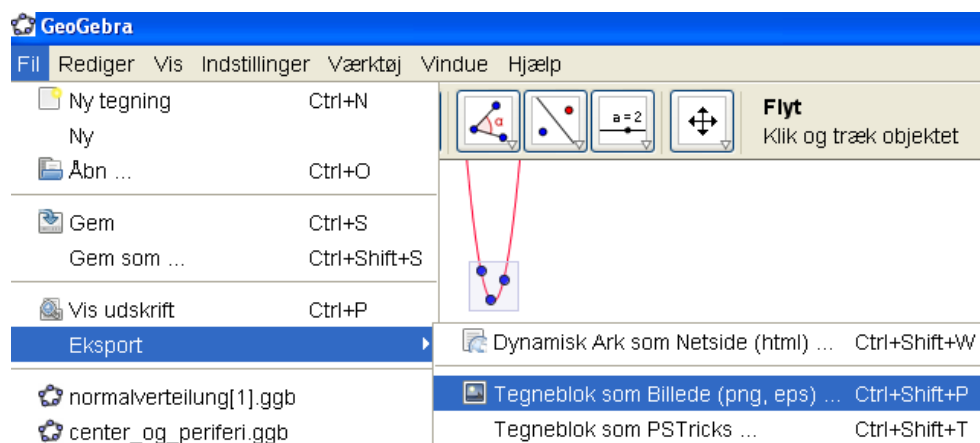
GeoGebra

Fil Rediger Vis Indstillinger Værktøj Vindue Hjælp

Ny tegning Ctrl+N
Ny
Åbn ... Ctrl+O

Gem Ctrl+S
Gem som ... Ctrl+Shift+S

Vis udskrift Ctrl+P
Eksport

normalverteilung[1].ggb
center_og_periferi.ggb

a = 2

Flyt
Klik og træk objektet

Dynamisk Ark som Netside (html) ... Ctrl+Shift+W

Tegneblok som Billede (png, eps) ... Ctrl+Shift+P
Tegneblok som PSTricks ... Ctrl+Shift+T